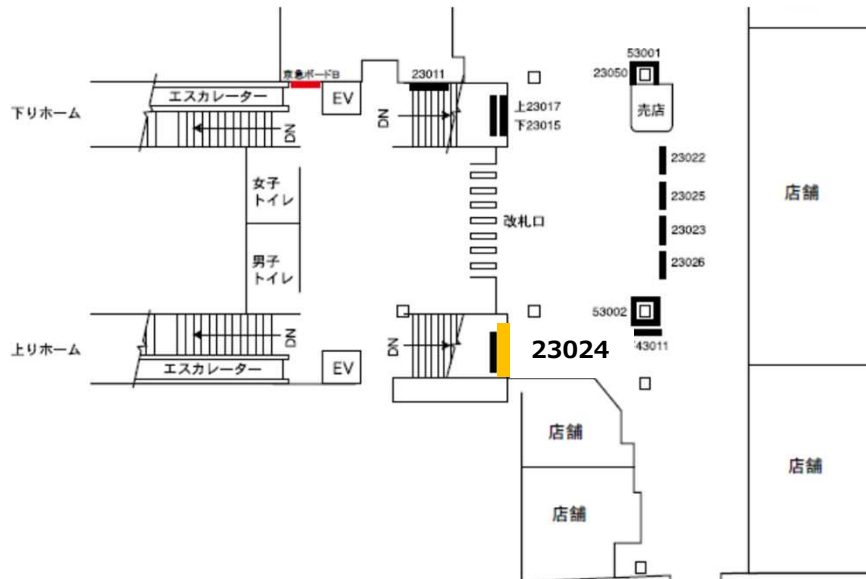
京急ボードB
23011
53001
23050
売店
下りホーム
エスカレーター
EV
DN
DN
上23017
下23015
23022
店舗
女子
トイレ
23025
改札口
23023
男子
トイレ
23026
53002
上りホーム
DN
DN
23024
43011
エスカレーター
EV
店舗
店舗
店舗